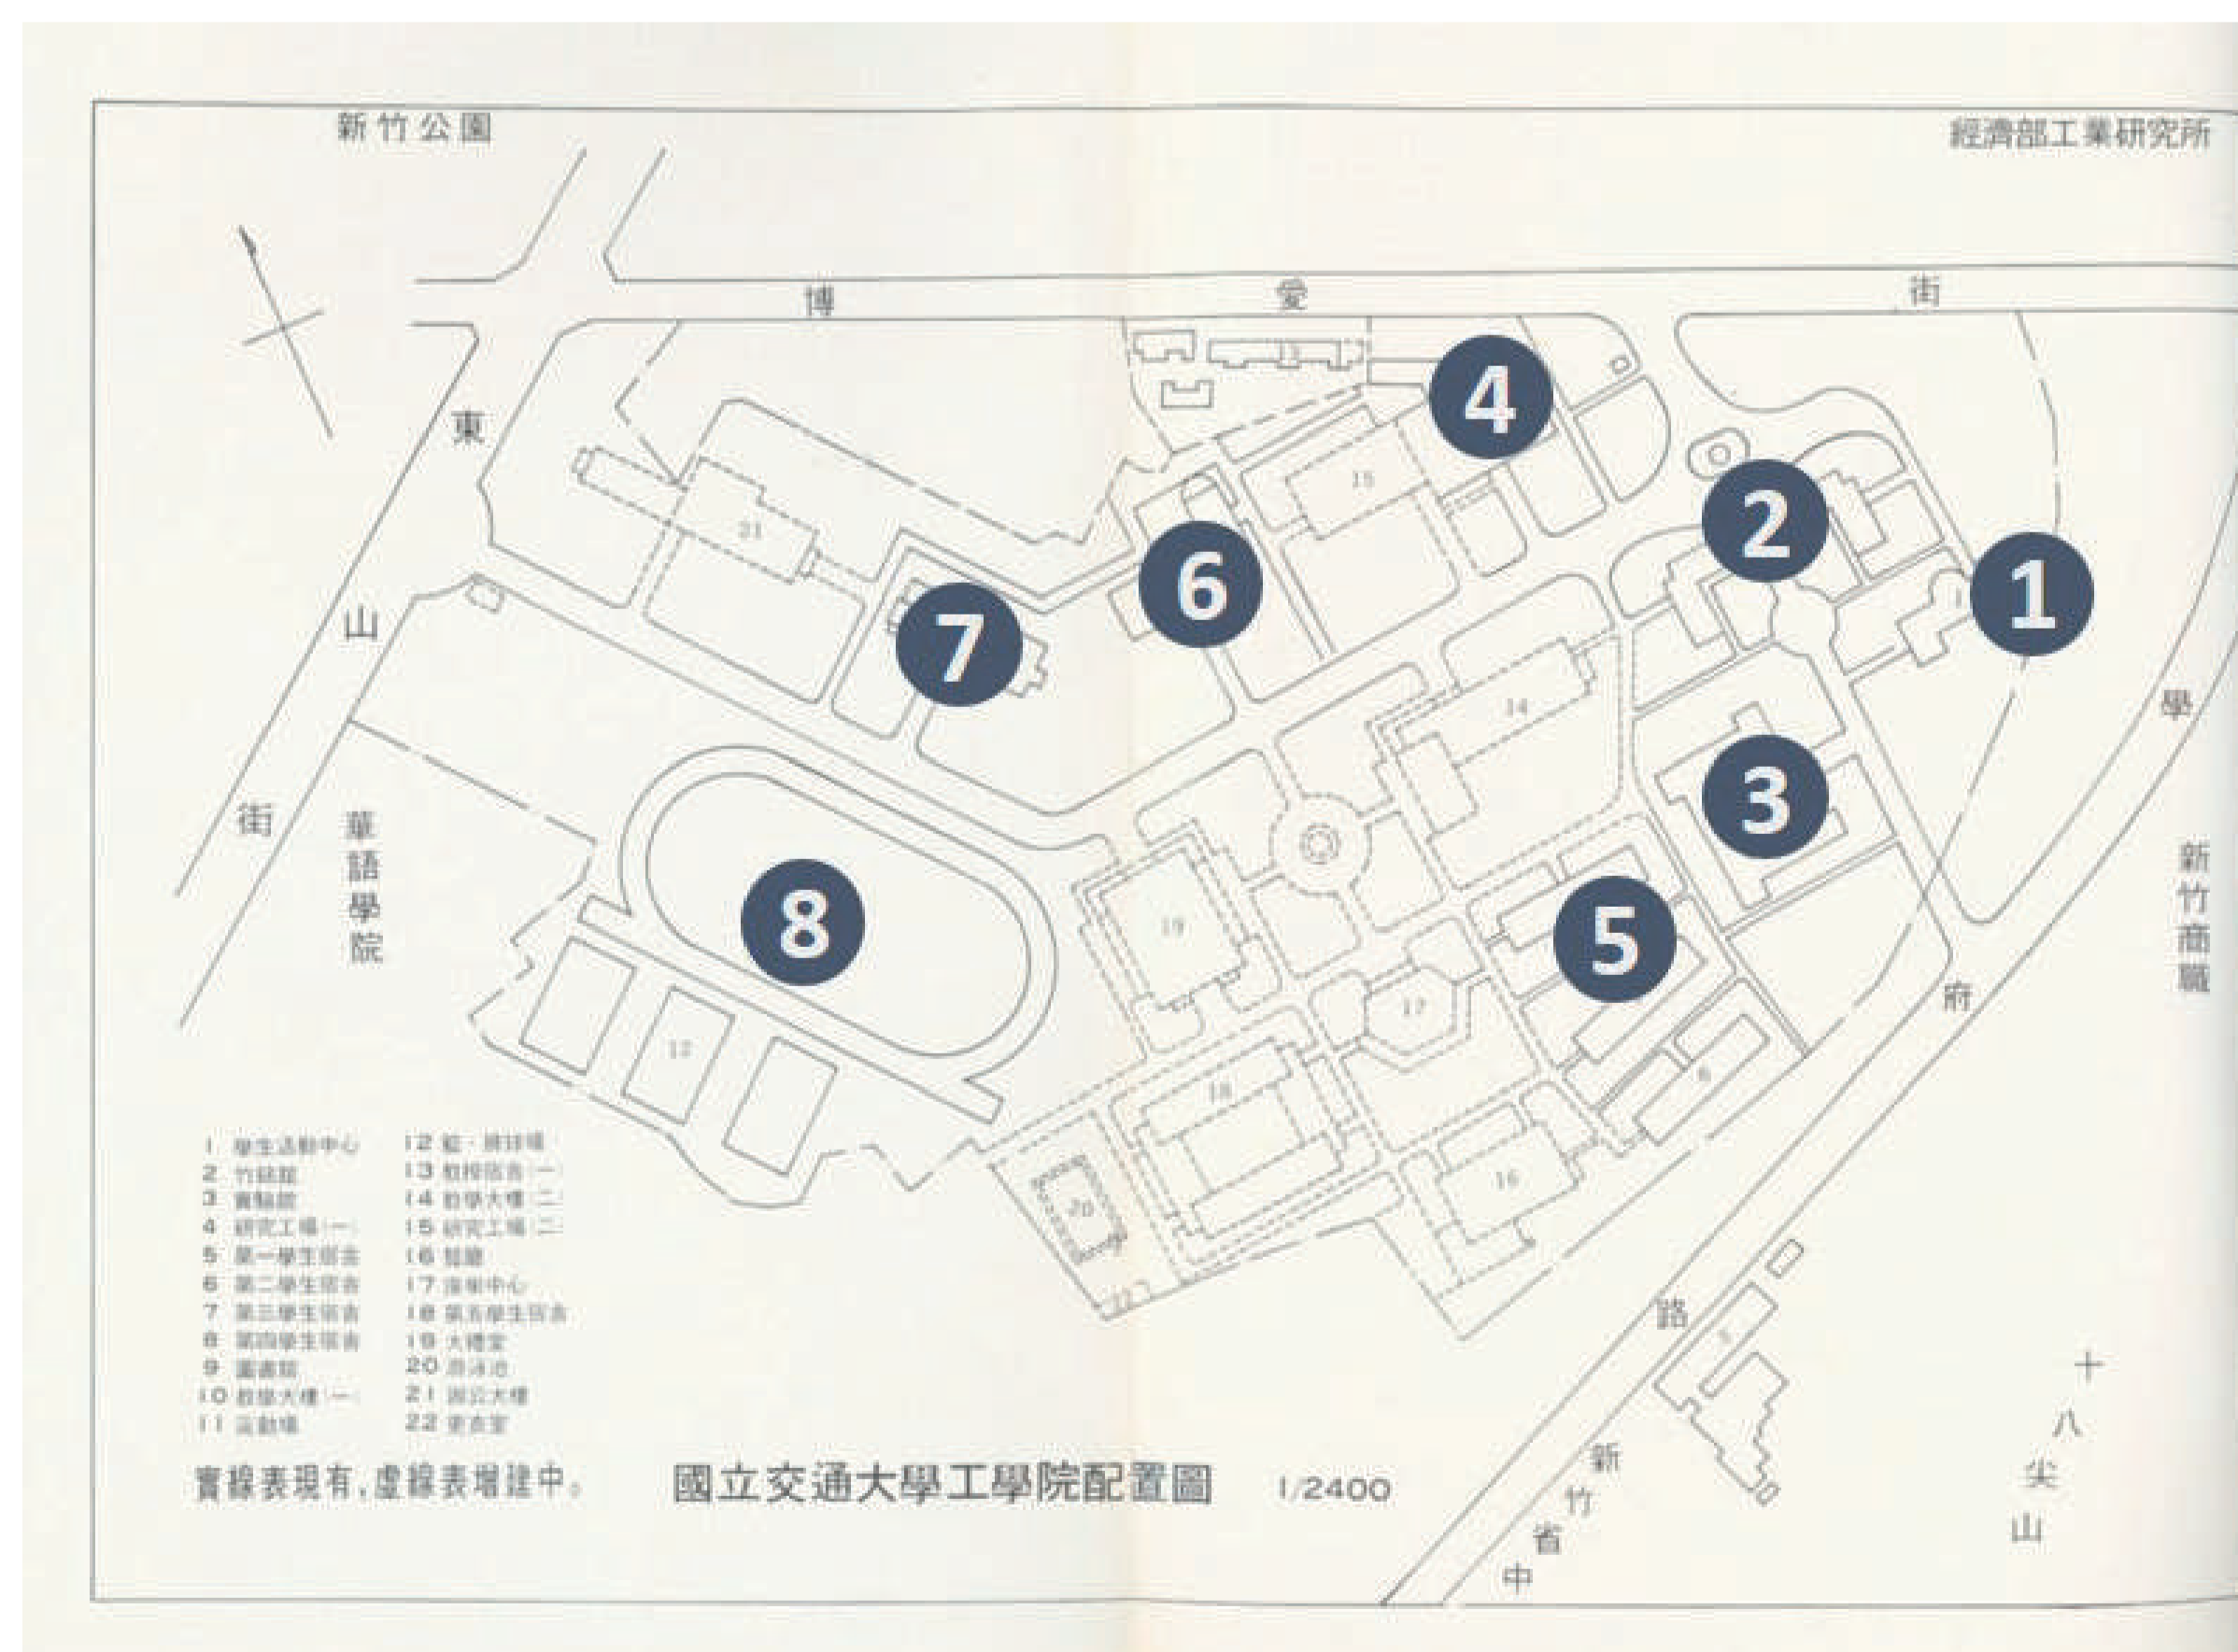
新竹公園

經濟部工業研究所

博 愛 街

東 山 街

華語學院

學 府 路

新竹商職

新竹省中

十八尖山

4
2
1
6
7
3
5
8

15
21
14
19
17
18
16
20
12
6

1 學生活動中心
2 竹銘館
3 實驗館
4 研究工場(一)
5 第一學生宿舍
6 第二學生宿舍
7 第三學生宿舍
8 第四學生宿舍
9 圖書館
10 教學大樓(一)
11 運動場
12 籃、排球場
13 教授宿舍(一)
14 教學大樓(二)
15 研究工場(二)
16 餐廳
17 計算中心
18 第五學生宿舍
19 大禮堂
20 游泳池
21 語言大樓
22 更衣室

實線表現有,虛線表增建中。

國立交通大學工學院配置圖 1/2400